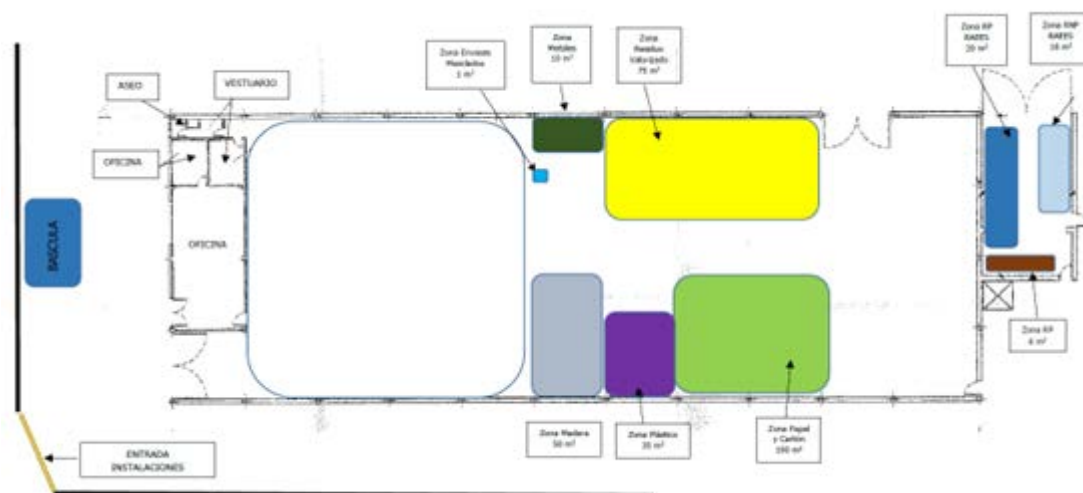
ASEO

VESTUARIO

OFICINA

OFICINA

BASCULA

Zona Envases Mezclados 1 m²

Zona Metales 10 m²

Zona Residuos Valorizado 75 m²

Zona RP RAEES 20 m²

Zona RNP RAEES 10 m²

Zona RP 6 m²

Zona Madera 50 m²

Zona Plástico 35 m²

Zona Papel y Cartón 100 m²

ENTRADA INSTALACIONES